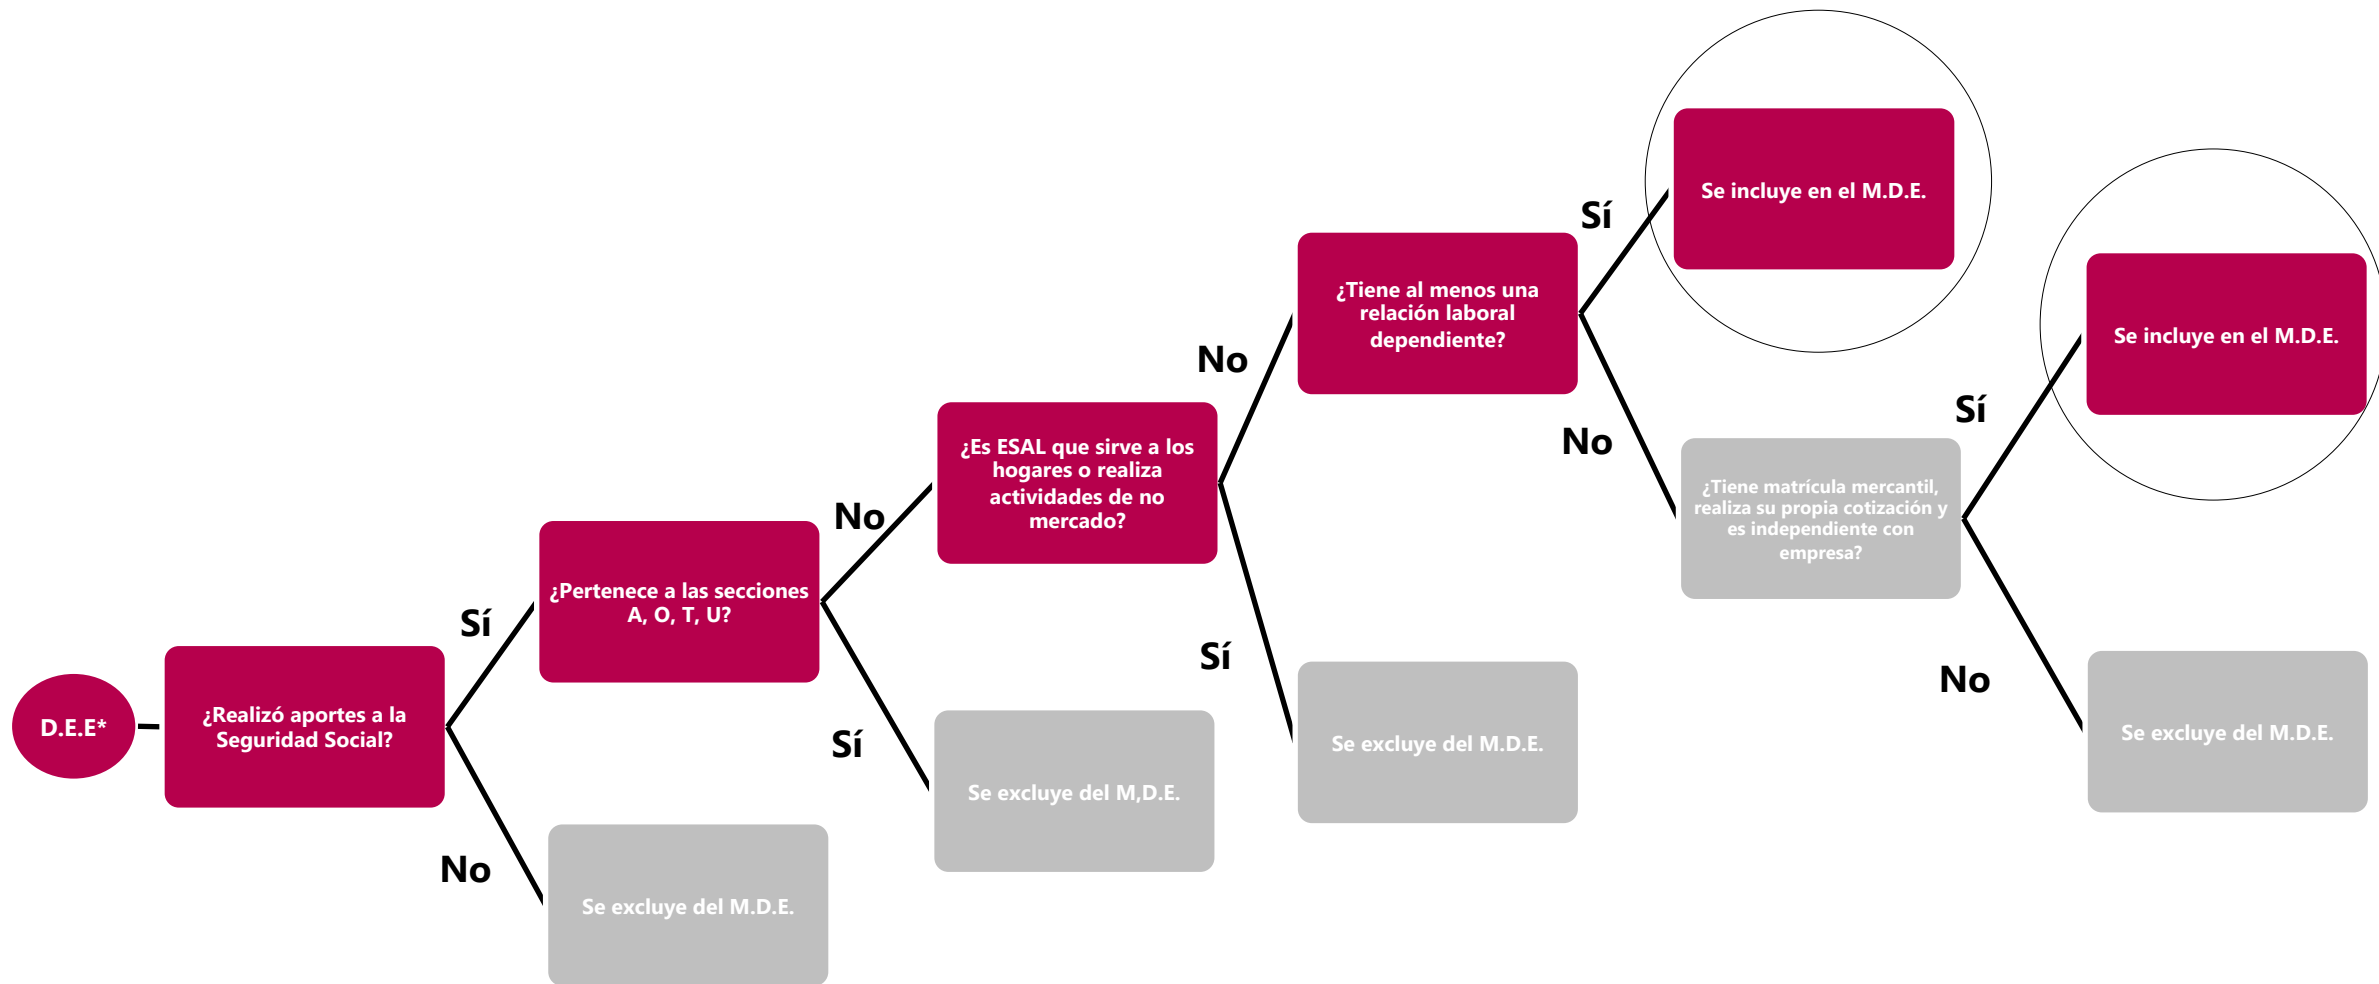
D.E.E*

¿Realizó aportes a la Seguridad Social?

Sí

¿Pertenece a las secciones A, O, T, U?

No

Se excluye del M.D.E.

No

¿Es ESAL que sirve a los hogares o realiza actividades de no mercado?

Sí

Se excluye del M,D.E.

No

¿Tiene al menos una relación laboral dependiente?

Sí

Se excluye del M.D.E.

Sí

Se incluye en el M.D.E.

No

¿Tiene matrícula mercantil, realiza su propia cotización y es independiente con empresa?

Sí

Se incluye en el M.D.E.

No

Se excluye del M.D.E.